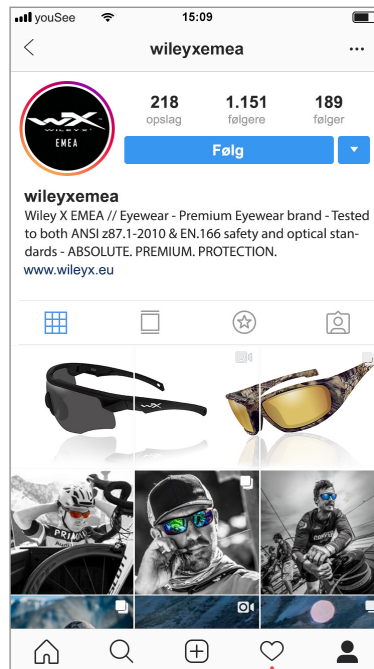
youSee 15:09

wileyxemea

WX
WILEY X
EMEA

218
opslag

1.151
følgere

189
følger

Følg

wileyxemea

Wiley X EMEA // Eyewear - Premium Eyewear brand - Tested to both ANSI z87.1-2010 & EN.166 safety and optical standards - ABSOLUTE. PREMIUM. PROTECTION.

www.wileyx.eu